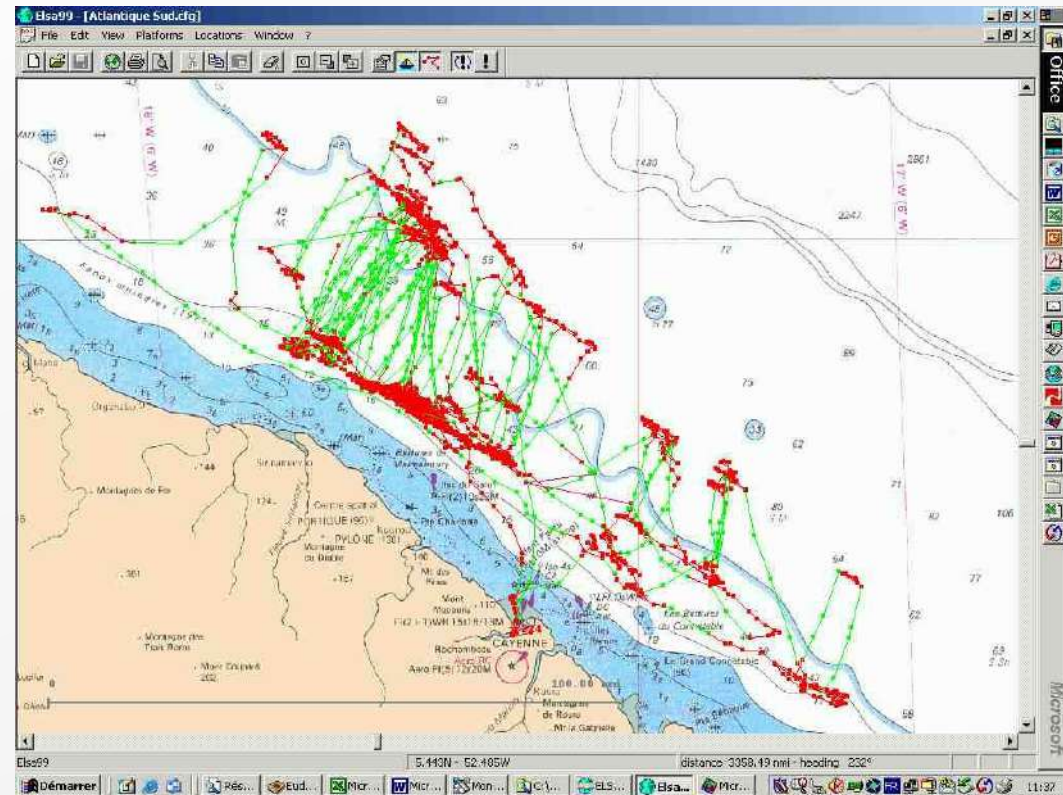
Elsa99 - [Atlantique Sud.cfg]

File Edit View Platforms Locations Window ?

Office

Microsoft

40

48

75

1430

2861

26

49

18° W (6 W)

17° W (6 W)

2247

54

72

59

36

77

68

75

62

80

71

82

106

77

64

62

58

CAYENNE

Montagne de Fer

Montagne des Trois Roros

Mont Chauvet

PYLONE

Montagne du Diable

Rochambeau

Les Battures du Connétable

Le Grand Connétable

Montagne de Rouro

Elsa99

5.443N - 52.485W

distance 3358.49 nmi - heading 232°

Démarrer

Rés...

Eud...

Micr...

Micr...

Mon...

C:\...

ELS...

Elsa...

Micr...

11:37